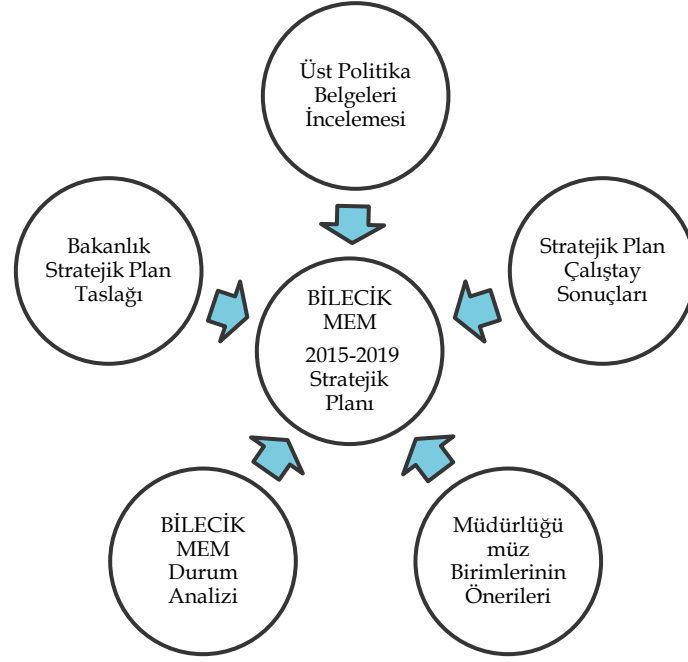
Üst Politika Belgeleri İncelemesi

Bakanlık Stratejik Plan Taslağı

BİLECİK MEM
2015-2019 Stratejik Planı

Stratejik Plan Çalıştay Sonuçları

BİLECİK MEM Durum Analizi

Müdürlüğü müz Birimlerinin Önerileri